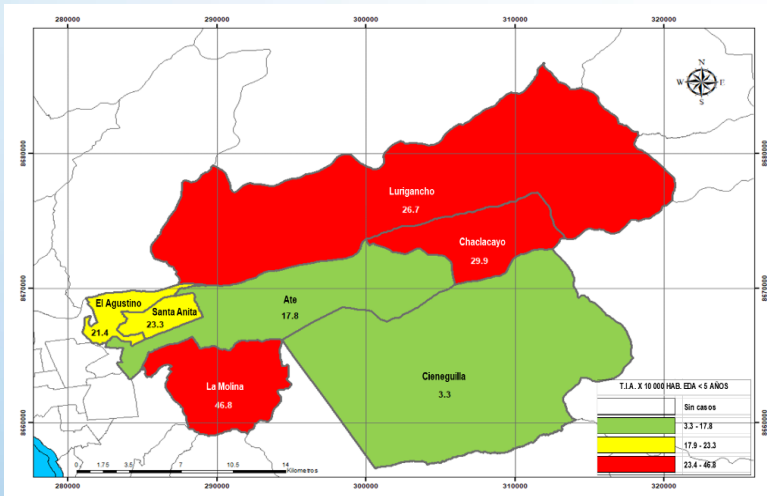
280000 290000 300000 310000 320000

8680000
8670000
8660000

N
W E
S

Lurigancho
26.7

Chaclacayo
29.9

El Agustino
21.4

Santa Anita
23.3

Ate
17.8

La Molina
46.8

Cieneguilla
3.3

T.I.A. X 10 000 HAB. EDA < 5 AÑOS

| | |
|---|---|
| | Sin casos |
| | 3.3 - 17.8 |
| | 17.9 - 23.3 |
| | 23.4 - 46.8 |

0 1.75 3.5 7 10.5 14
Kilometros

280000 290000 300000 310000 320000